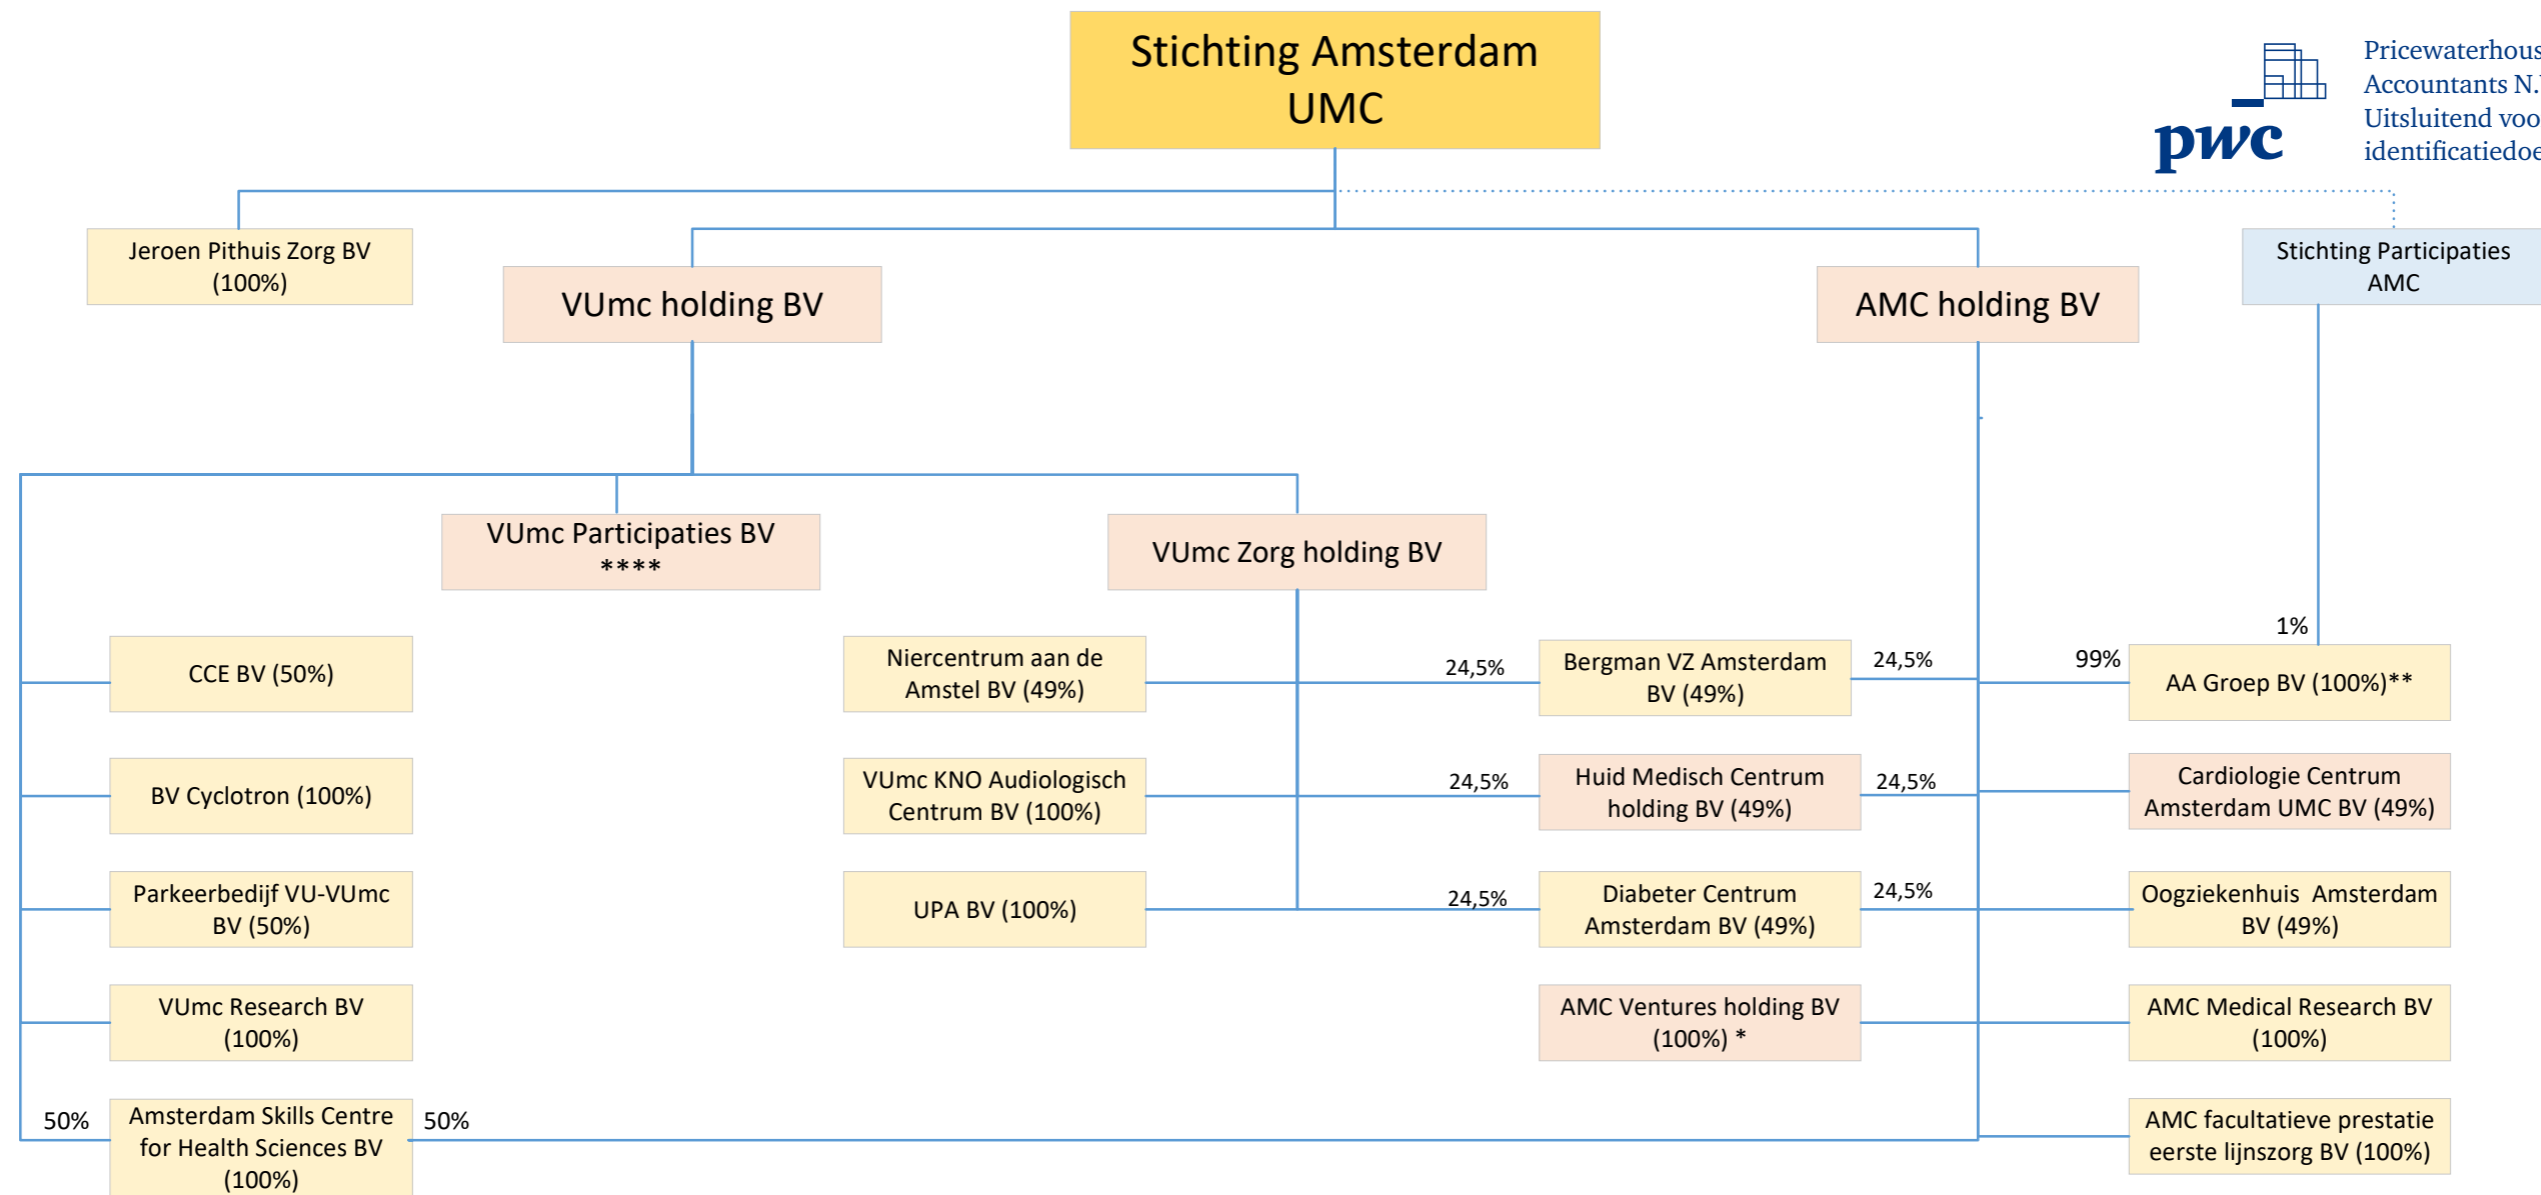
Stichting Amsterdam UMC

pwc

Pricewaterhous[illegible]
Accountants N.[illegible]
Uitsluitend voo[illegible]
identificatiedoe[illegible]

Jeroen Pithuis Zorg BV (100%)

VUmc holding BV

AMC holding BV

Stichting Participaties AMC

VUmc Participaties BV ****

VUmc Zorg holding BV

CCE BV (50%)

BV Cyclotron (100%)

Parkeerbedijf VU-VUmc BV (50%)

VUmc Research BV (100%)

50%

Amsterdam Skills Centre for Health Sciences BV (100%)

50%

Niercentrum aan de Amstel BV (49%)

VUmc KNO Audiologisch Centrum BV (100%)

UPA BV (100%)

24,5%

Bergman VZ Amsterdam BV (49%)

24,5%

24,5%

Huid Medisch Centrum holding BV (49%)

24,5%

24,5%

Diabeter Centrum Amsterdam BV (49%)

24,5%

AMC Ventures holding BV (100%) *

1%

99%

AA Groep BV (100%)**

Cardiologie Centrum Amsterdam UMC BV (49%)

Oogziekenhuis Amsterdam BV (49%)

AMC Medical Research BV (100%)

AMC facultatieve prestatie eerste lijnszorg BV (100%)